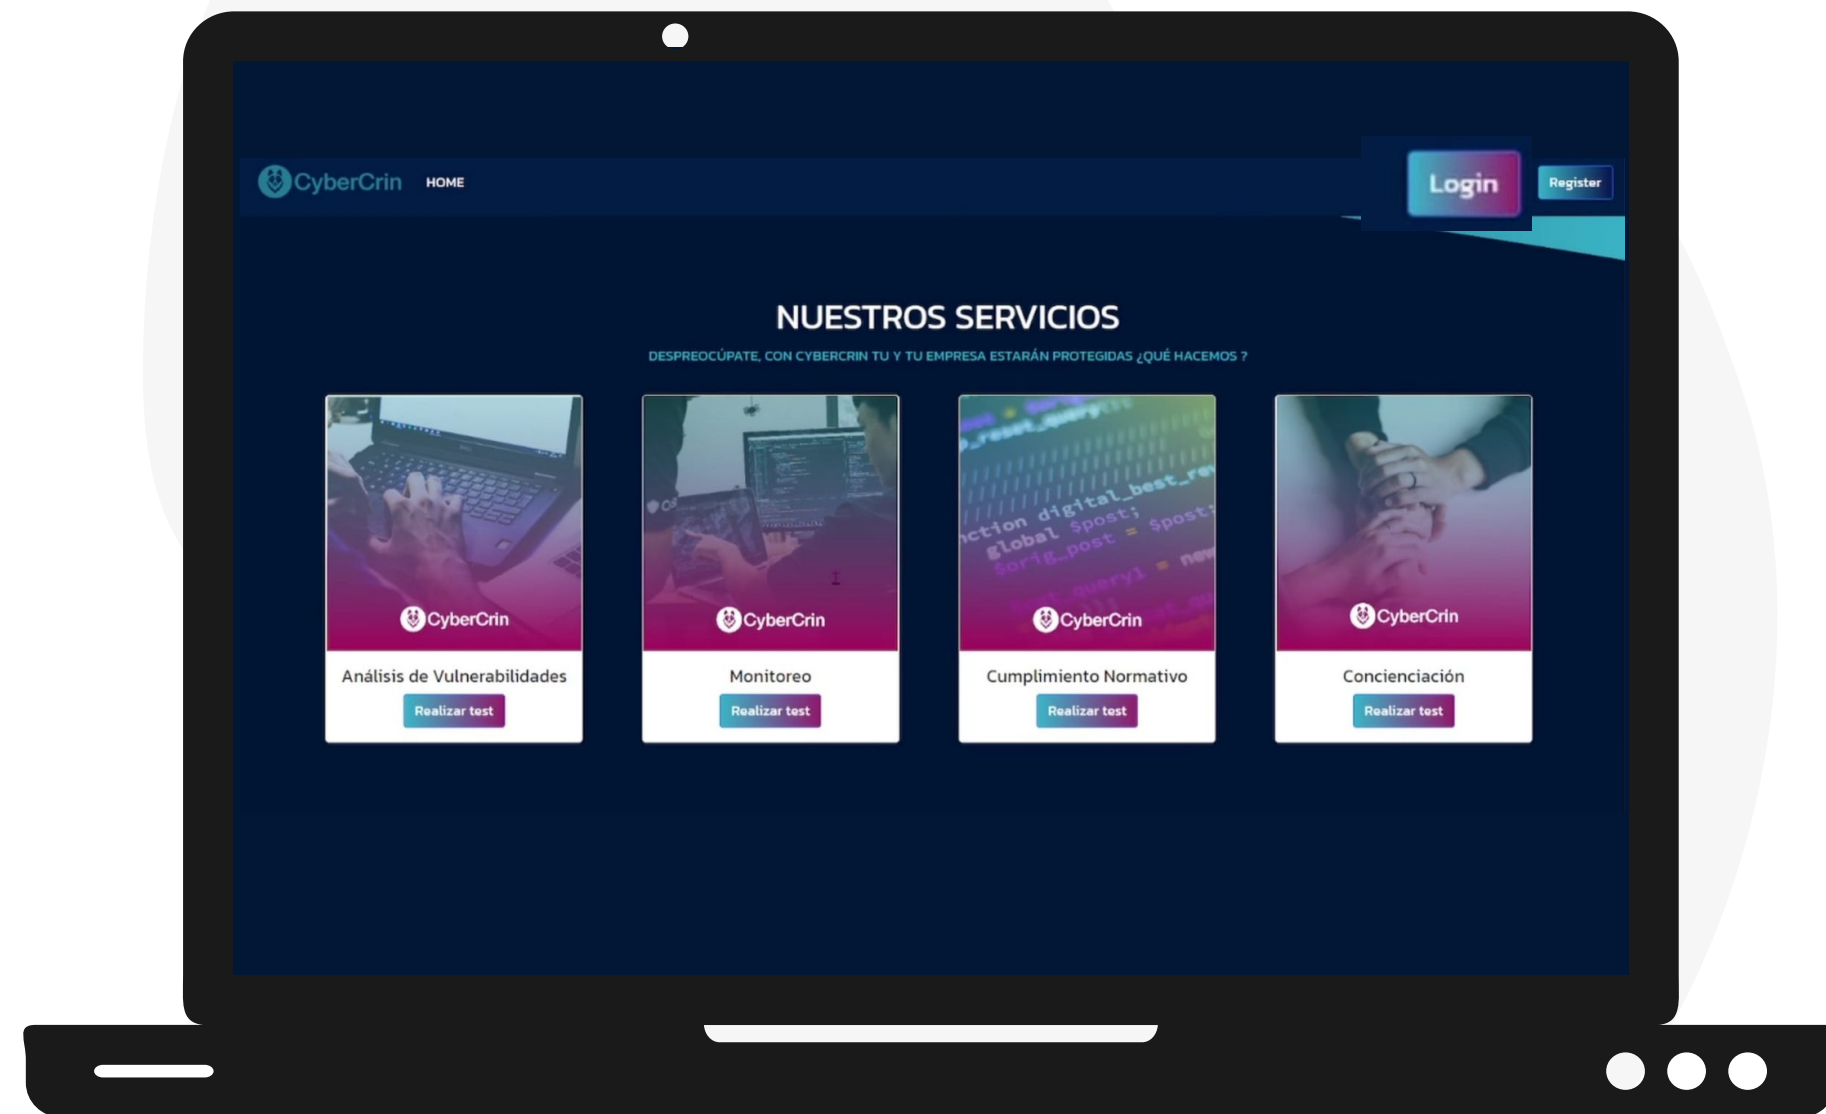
CyberCrin HOME

Login Register

NUESTROS SERVICIOS

DESPREOCÚPATE, CON CYBERCRIN TU Y TU EMPRESA ESTARÁN PROTEGIDAS ¿QUÉ HACEMOS ?

CyberCrin
Análisis de Vulnerabilidades
Realizar test

CyberCrin
Monitoreo
Realizar test

ction digital_best_re
global $post; $post
$orig_post = $post
CyberCrin
Cumplimiento Normativo
Realizar test

CyberCrin
Concienciación
Realizar test